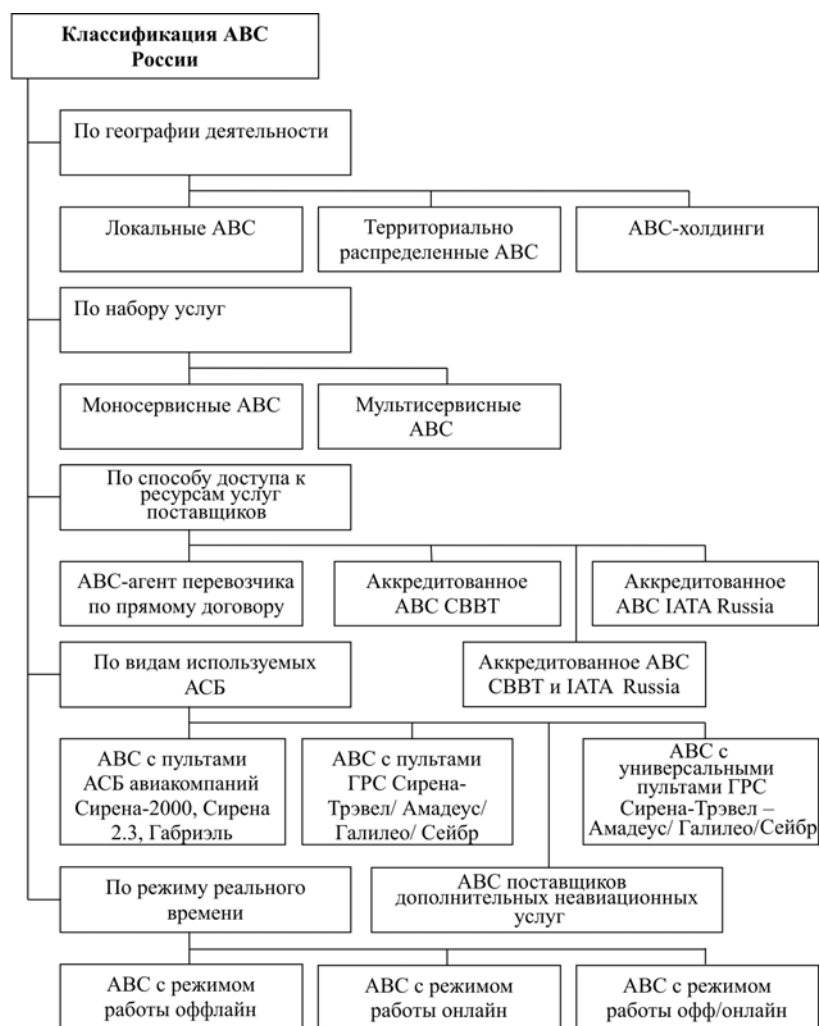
Классификация АВС России

По географии деятельности

Локальные АВС

Территориально распределенные АВС

АВС-холдинги

По набору услуг

Моносервисные АВС

Мультисервисные АВС

По способу доступа к ресурсам услуг поставщиков

АВС-агент перевозчика по прямому договору

Аккредитованное АВС СВВТ

Аккредитованное АВС IATA Russia

По видам используемых АСБ

Аккредитованное АВС СВВТ и IATA Russia

АВС с пультами АСБ авиакомпаний Сирена-2000, Сирена 2.3, Габриэль

АВС с пультами ГРС Сирена-Трэвел/ Амадеус/ Галилео/ Сейбр

АВС с универсальными пультами ГРС Сирена-Трэвел – Амадеус/ Галилео/Сейбр

По режиму реального времени

АВС поставщиков дополнительных неавиационных услуг

АВС с режимом работы оффлайн

АВС с режимом работы онлайн

АВС с режимом работы офф/онлайн